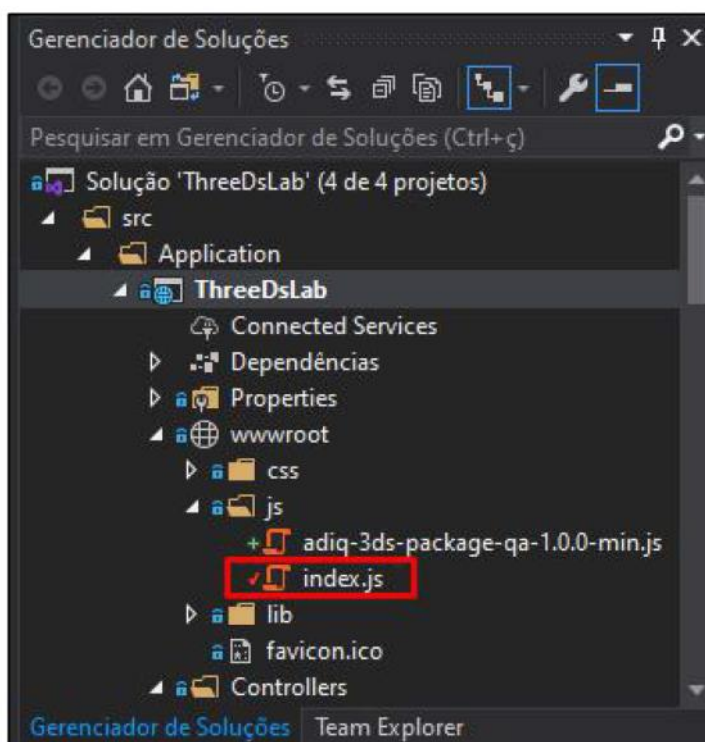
Gerenciador de Soluções

Pesquisar em Gerenciador de Soluções (Ctrl+ç)

Solução 'ThreeDsLab' (4 de 4 projetos)
src
Application
ThreeDsLab
Connected Services
Dependências
Properties
wwwroot
css
js
adiq-3ds-package-qa-1.0.0-min.js
index.js
lib
favicon.ico
Controllers

Gerenciador de Soluções Team Explorer